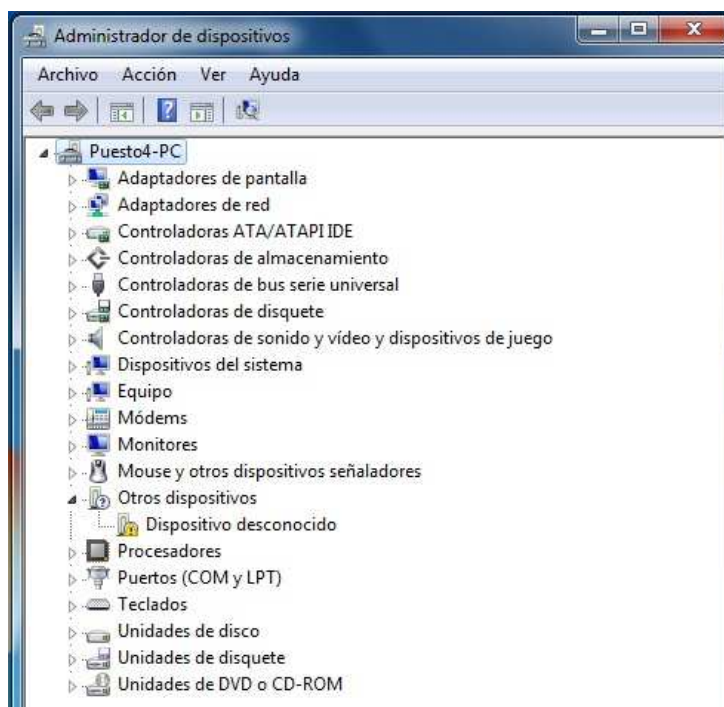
Administrador de dispositivos

Archivo Acción Ver Ayuda

Puesto4-PC
Adaptadores de pantalla
Adaptadores de red
Controladoras ATA/ATAPI IDE
Controladoras de almacenamiento
Controladoras de bus serie universal
Controladoras de disquete
Controladoras de sonido y vídeo y dispositivos de juego
Dispositivos del sistema
Equipo
Módems
Monitores
Mouse y otros dispositivos señaladores
Otros dispositivos
Dispositivo desconocido
Procesadores
Puertos (COM y LPT)
Teclados
Unidades de disco
Unidades de disquete
Unidades de DVD o CD-ROM